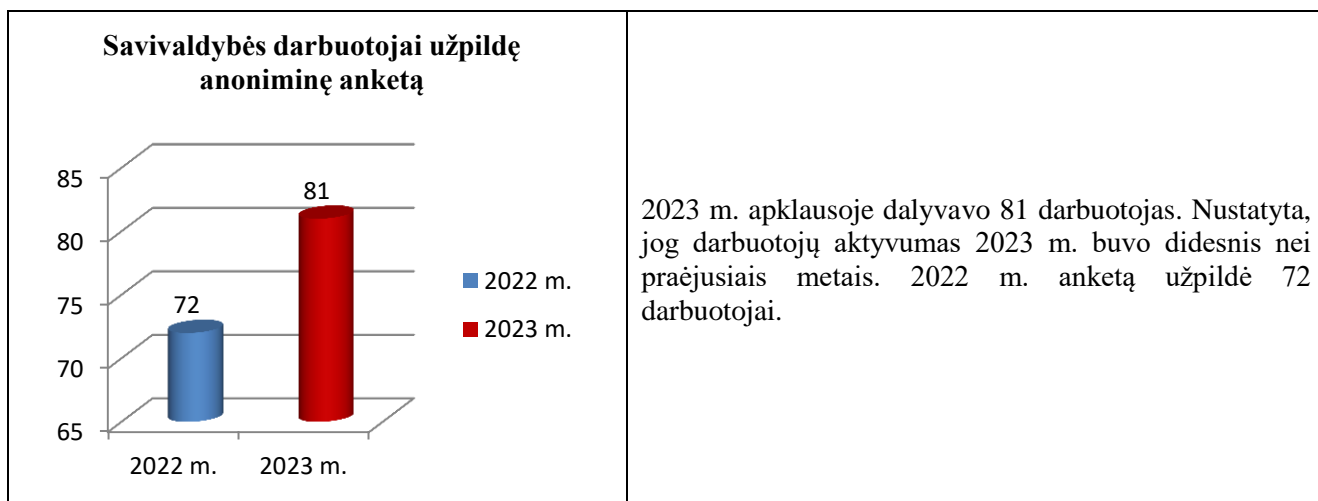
Savivaldybės darbuotojai užpildę anoniminę anketą

85
80
75
70
65

72
81

2022 m.
2023 m.

2022 m.
2023 m.

2023 m. apklausoje dalyvavo 81 darbuotojas. Nustatyta, jog darbuotojų aktyvumas 2023 m. buvo didesnis nei praėjusiais metais. 2022 m. anketą užpildė 72 darbuotojai.